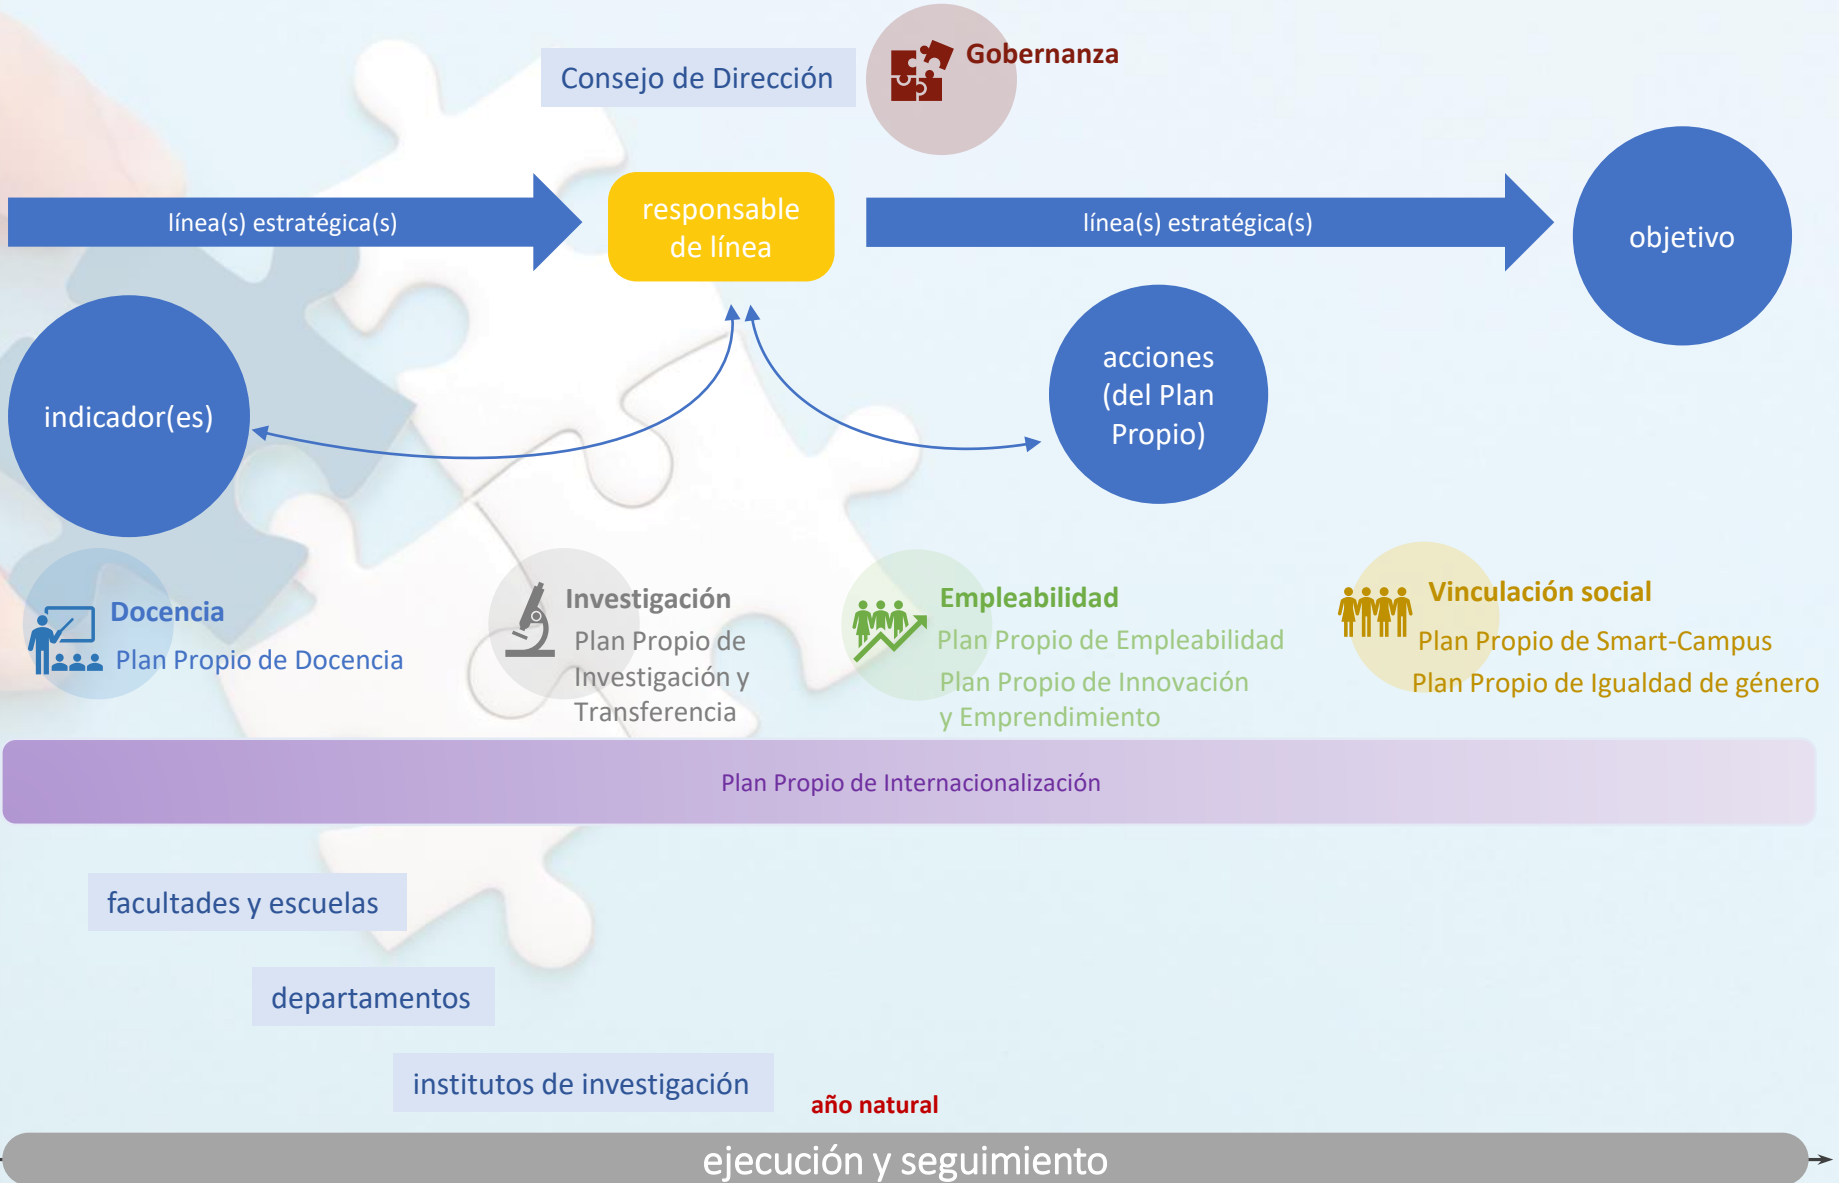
Consejo de Dirección

Gobernanza

línea(s) estratégica(s)

responsable de línea

línea(s) estratégica(s)

objetivo

indicador(es)

acciones (del Plan Propio)

Docencia
Plan Propio de Docencia

Investigación
Plan Propio de Investigación y Transferencia

Empleabilidad
Plan Propio de Empleabilidad
Plan Propio de Innovación y Emprendimiento

Vinculación social
Plan Propio de Smart-Campus
Plan Propio de Igualdad de género

Plan Propio de Internacionalización

facultades y escuelas

departamentos

institutos de investigación

año natural

ejecución y seguimiento